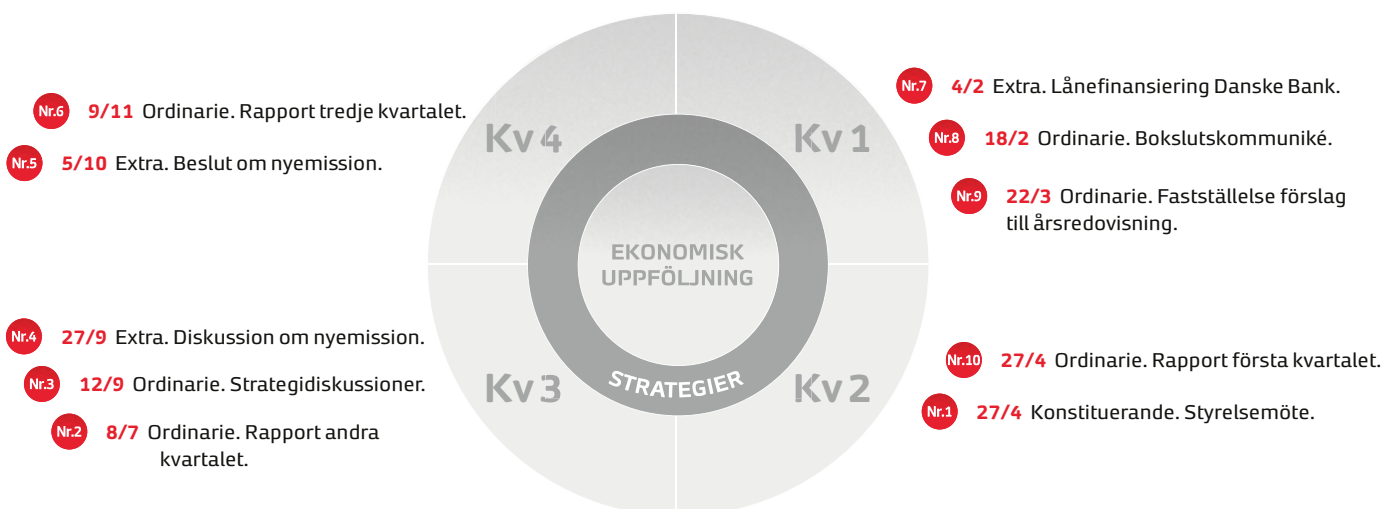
Nr.6 9/11 Ordinarie. Rapport tredje kvartalet.

Nr.5 5/10 Extra. Beslut om nyemission.

Kv 4

Kv 1

Nr.7 4/2 Extra. Lånefinansiering Danske Bank.

Nr.8 18/2 Ordinarie. Bokslutskommuniké.

Nr.9 22/3 Ordinarie. Fastställelse förslag till årsredovisning.

EKONOMISK UPPFÖLJNING

STRATEGIER

Nr.4 27/9 Extra. Diskussion om nyemission.

Nr.3 12/9 Ordinarie. Strategidiskussioner.

Nr.2 8/7 Ordinarie. Rapport andra kvartalet.

Kv 3

Kv 2

Nr.10 27/4 Ordinarie. Rapport första kvartalet.

Nr.1 27/4 Konstituerande. Styrelsemöte.